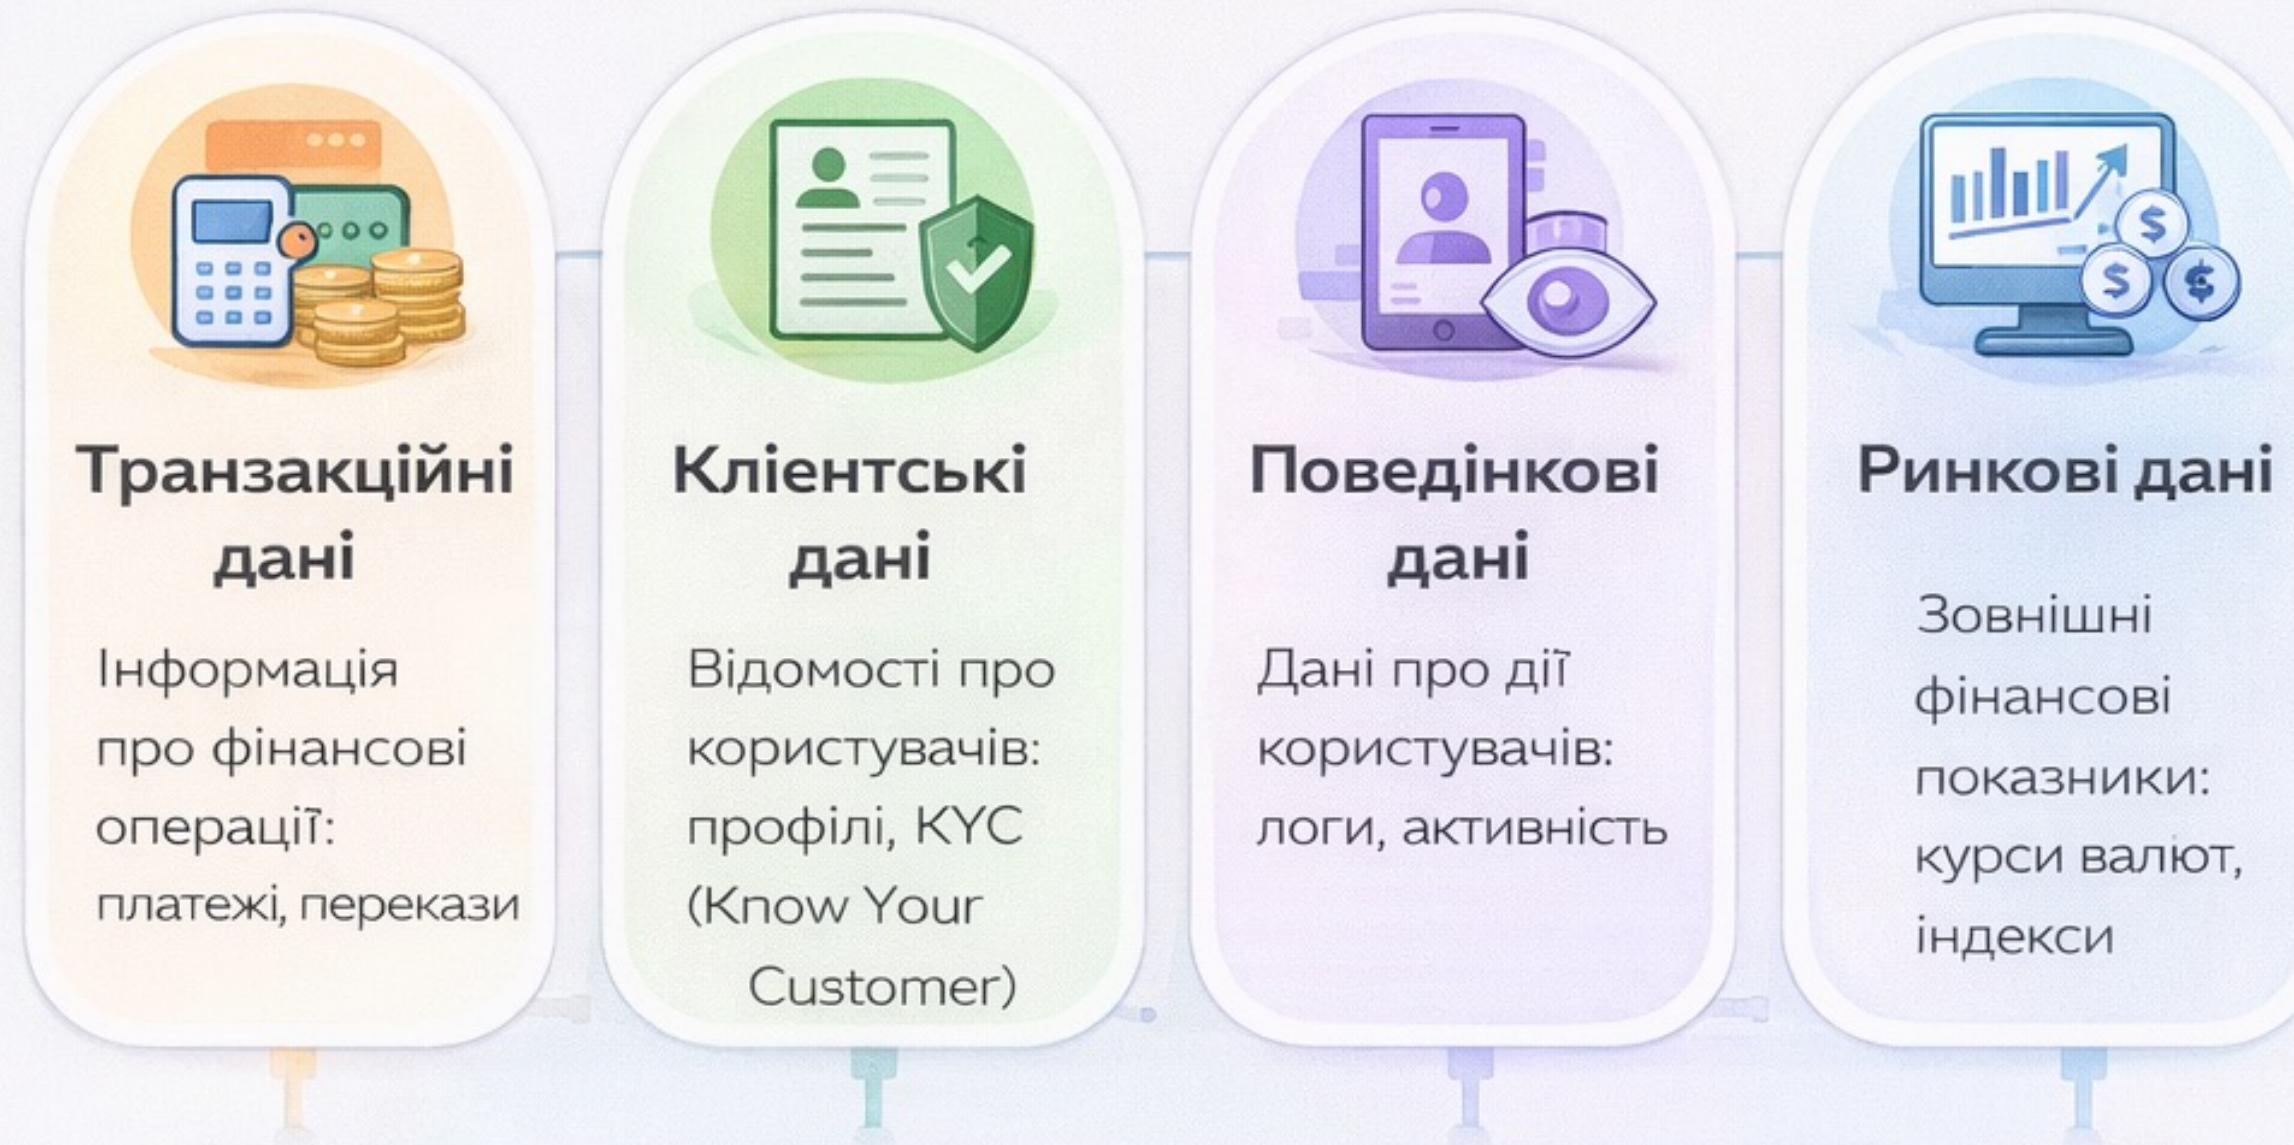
Транзакційні дані

Інформація про фінансові операції: платежі, перекази

Клієнтські дані

Відомості про користувачів: профілі, KYC (Know Your Customer)

Поведінкові дані

Дані про дії користувачів: логи, активність

Ринкові дані

Зовнішні фінансові показники: курси валют, індекси